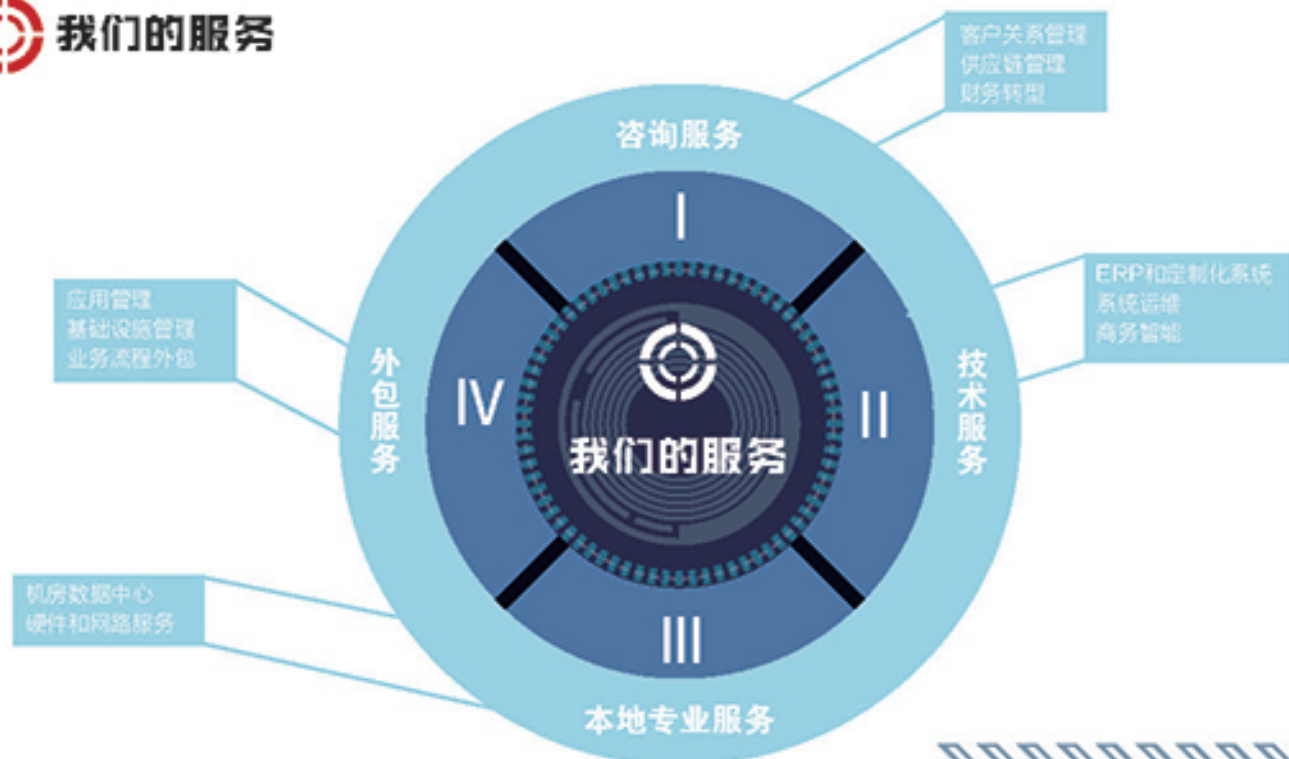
我们的服务

客户关系管理
供应链管理
财务转型

咨询服务

I

ERP和定制化系统
系统运维
商务智能

技术服务

II

应用管理
基础设施管理
业务流程外包

外包服务

IV

我们的服务

III

机房数据中心
硬件和网络服务

本地专业服务